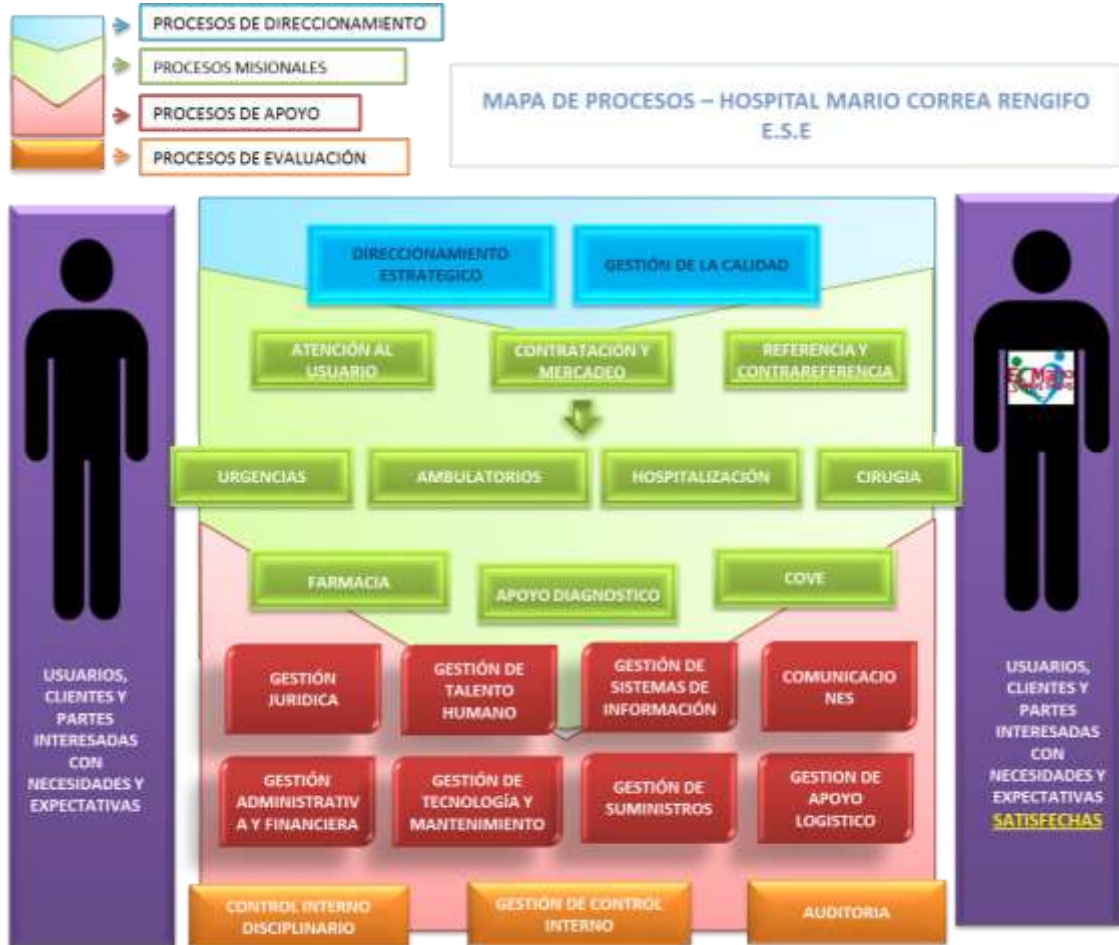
PROCESOS DE DIRECCIONAMIENTO

PROCESOS MISIONALES

PROCESOS DE APOYO

PROCESOS DE EVALUACIÓN

MAPA DE PROCESOS – HOSPITAL MARIO CORREA RENGIFO E.S.E

USUARIOS, CLIENTES Y PARTES INTERESADAS CON NECESIDADES Y EXPECTATIVAS

DIRECCIONAMIENTO ESTRATEGICO

GESTIÓN DE LA CALIDAD

ATENCIÓN AL USUARIO

CONTRATACIÓN Y MERCADEO

REFERENCIA Y CONTRAREFERENCIA

URGENCIAS

AMBULATORIOS

HOSPITALIZACIÓN

CIRUGIA

FARMACIA

APOYO DIAGNOSTICO

COVE

GESTIÓN JURIDICA

GESTIÓN DE TALENTO HUMANO

GESTIÓN DE SISTEMAS DE INFORMACIÓN

COMUNICACIONES

GESTIÓN ADMINISTRATIVA Y FINANCIERA

GESTIÓN DE TECNOLOGÍA Y MANTENIMIENTO

GESTIÓN DE SUMINISTROS

GESTION DE APOYO LOGISTICO

CONTROL INTERNO DISCIPLINARIO

GESTIÓN DE CONTROL INTERNO

AUDITORIA

USUARIOS, CLIENTES Y PARTES INTERESADAS CON NECESIDADES Y EXPECTATIVAS SATISFECHAS